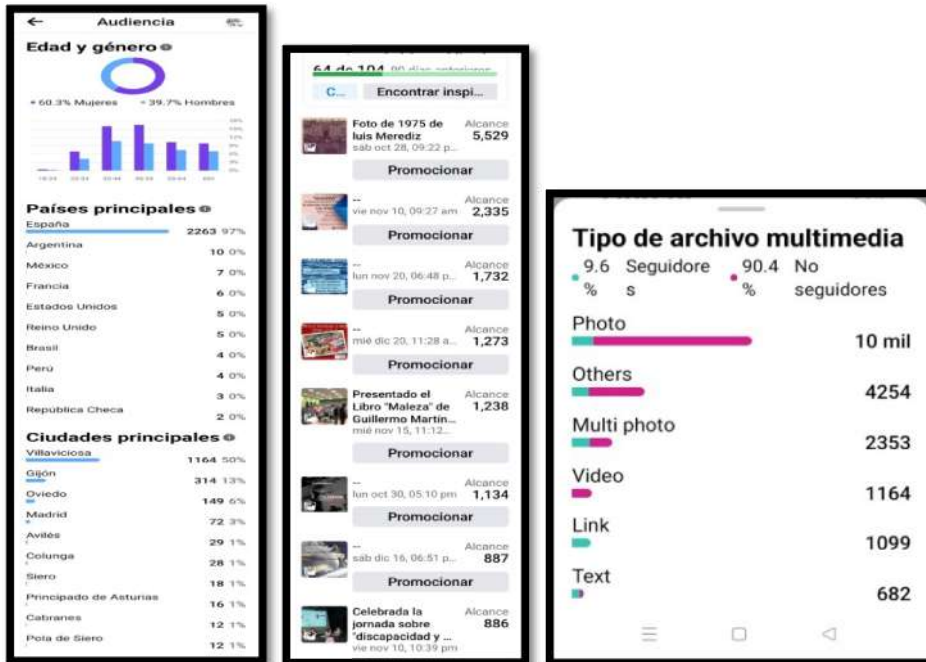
← Audiencia

Edad y género

• 60.3% Mujeres • 39.7% Hombres

Países principales

España 2263 97%

Argentina 10 0%

México 7 0%

Francia 6 0%

Estados Unidos 5 0%

Reino Unido 5 0%

Brasil 4 0%

Perú 4 0%

Italia 3 0%

República Checa 2 0%

Ciudades principales

Villaviciosa 1164 50%

Gijón 314 13%

Oviedo 149 6%

Madrid 72 3%

Avilés 29 1%

Colunga 28 1%

Siero 18 1%

Principado de Asturias 16 1%

Cabranes 12 1%

Pola de Siero 12 1%

64 de 104 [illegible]

C... Encontrar inspi...

Foto de 1975 de luis Meredíz
sáb oct 28, 09:22 p...
Alcance 5,529
Promocionar

--
vie nov 10, 09:27 am
Alcance 2,335
Promocionar

--
lun nov 20, 06:48 p...
Alcance 1,732
Promocionar

--
mié dic 20, 11:28 a...
Alcance 1,273
Promocionar

Presentado el Libro "Maleza" de Guillermo Martín...
mié nov 15, 11:12...
Alcance 1,238
Promocionar

--
lun oct 30, 05:10 pm
Alcance 1,134
Promocionar

--
sáb dic 16, 06:51 p...
Alcance 887
Promocionar

Celebrada la jornada sobre "discapacidad y ...
vie nov 10, 10:39 pm
Alcance 886

Tipo de archivo multimedia

9.6 % Seguidores
90.4 % No seguidores

Photo 10 mil

Others 4254

Multi photo 2353

Video 1164

Link 1099

Text 682